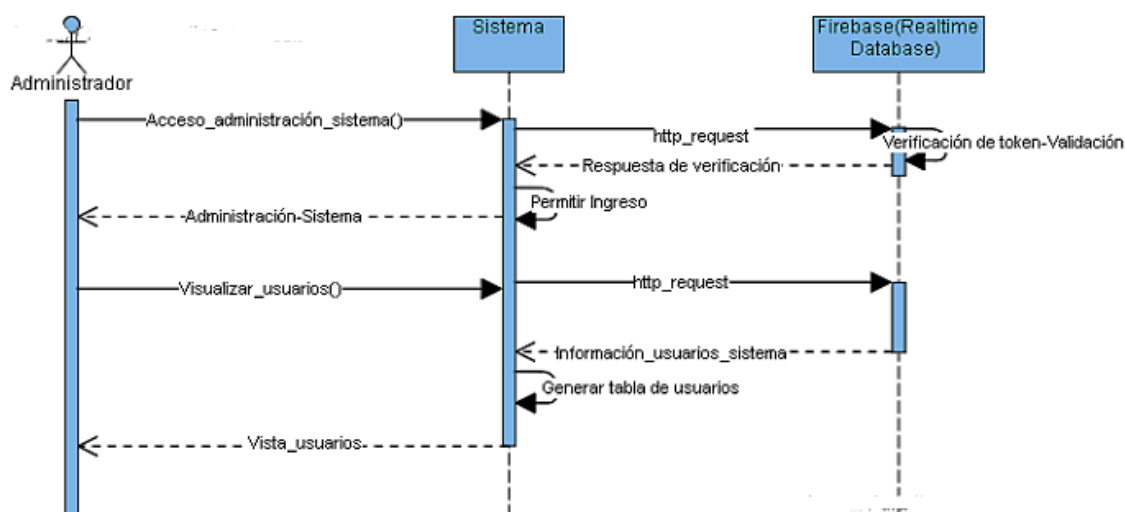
Administrador

Sistema

Firebase(Realtime Database)

Acceso_administración_sistema()

http_request

Verificación de token-Validación

Respuesta de verificación

Permitir Ingreso

Administración-Sistema

Visualizar_usuarios()

http_request

Información_usuarios_sistema

Generar tabla de usuarios

Vista_usuarios